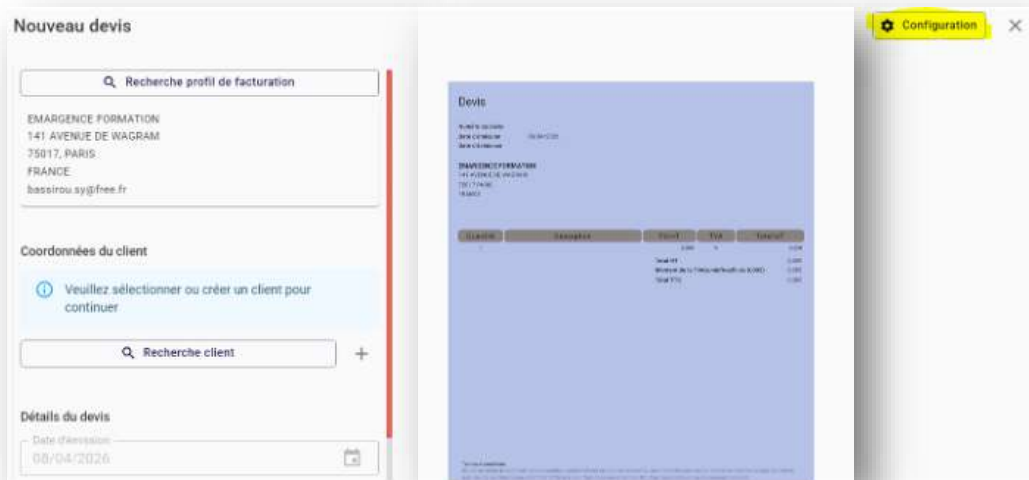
Nouveau devis

Configuration

Recherche profil de facturation

EMARGENCE FORMATION
141 AVENUE DE WAGRAM
75017, PARIS
FRANCE
bassirou.sy@free.fr

Coordonnées du client

Veuillez sélectionner ou créer un client pour continuer

Recherche client

+

Détails du devis

Date d'émission
08/04/2026

Devis

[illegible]

EMARGENCE FORMATION
141 AVENUE DE WAGRAM
75017 PARIS
FRANCE

| Quantité | Description | Prix HT | TVA | Total HT |
|---|---|---|---|---|
| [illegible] | | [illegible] | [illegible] | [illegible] |

Total HT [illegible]
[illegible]
Total TTC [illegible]

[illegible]